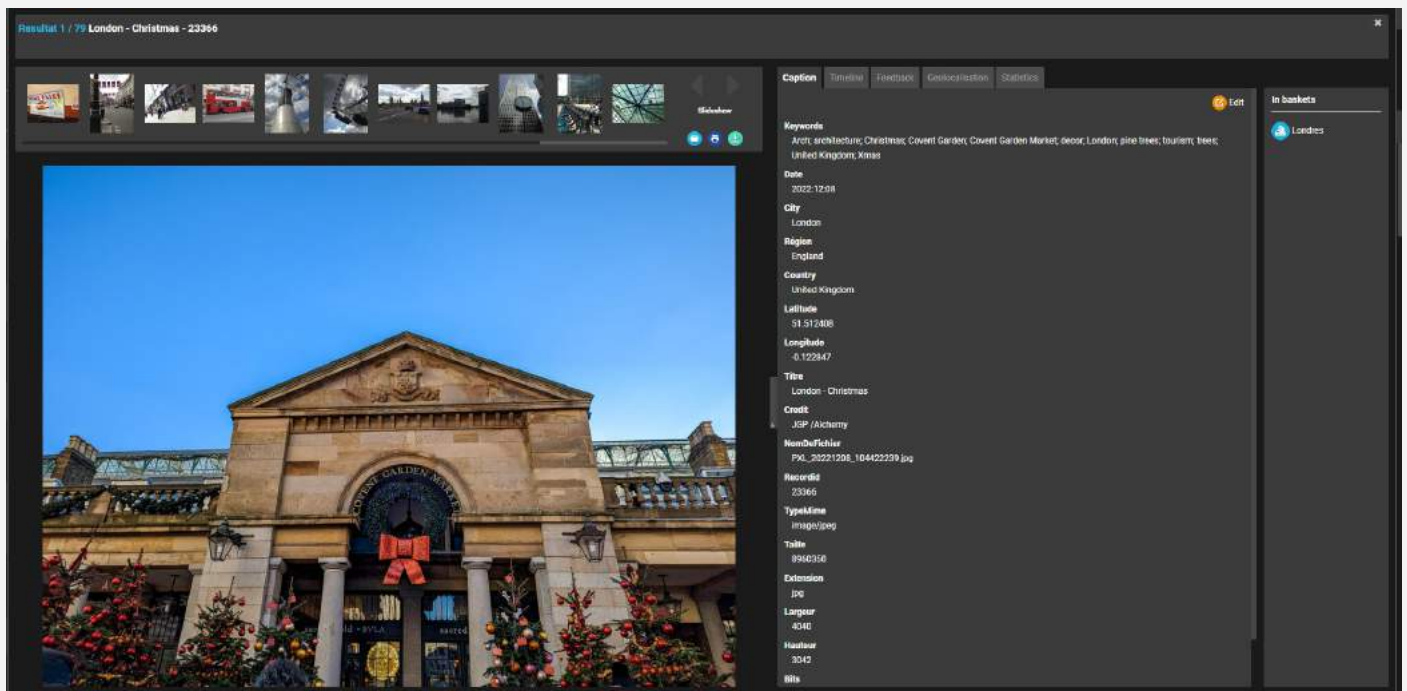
Resultat 1 / 79 London - Christmas - 23366

×

Slideshow

Caption Timeline Feedback Geolocalisation Statistics

Edit

In baskets

Londres

Keywords
Arch; architecture; Christmas; Covent Garden; Covent Garden Market; decor; London; pine trees; tourism; trees; United Kingdom; Xmas

Date
2022:12:08

City
London

Région
England

Country
United Kingdom

Latitude
51.512408

Longitude
-0.122847

Titre
London - Christmas

Credit
JSP /Alchemy

NomDeFichier
PXL_20221208_104422239.jpg

Recordid
23366

TypeMime
image/jpeg

Taille
8960350

Extension
jpg

Largeur
4040

Hauteur
3042

Bits

COVENT GARDEN MARKET